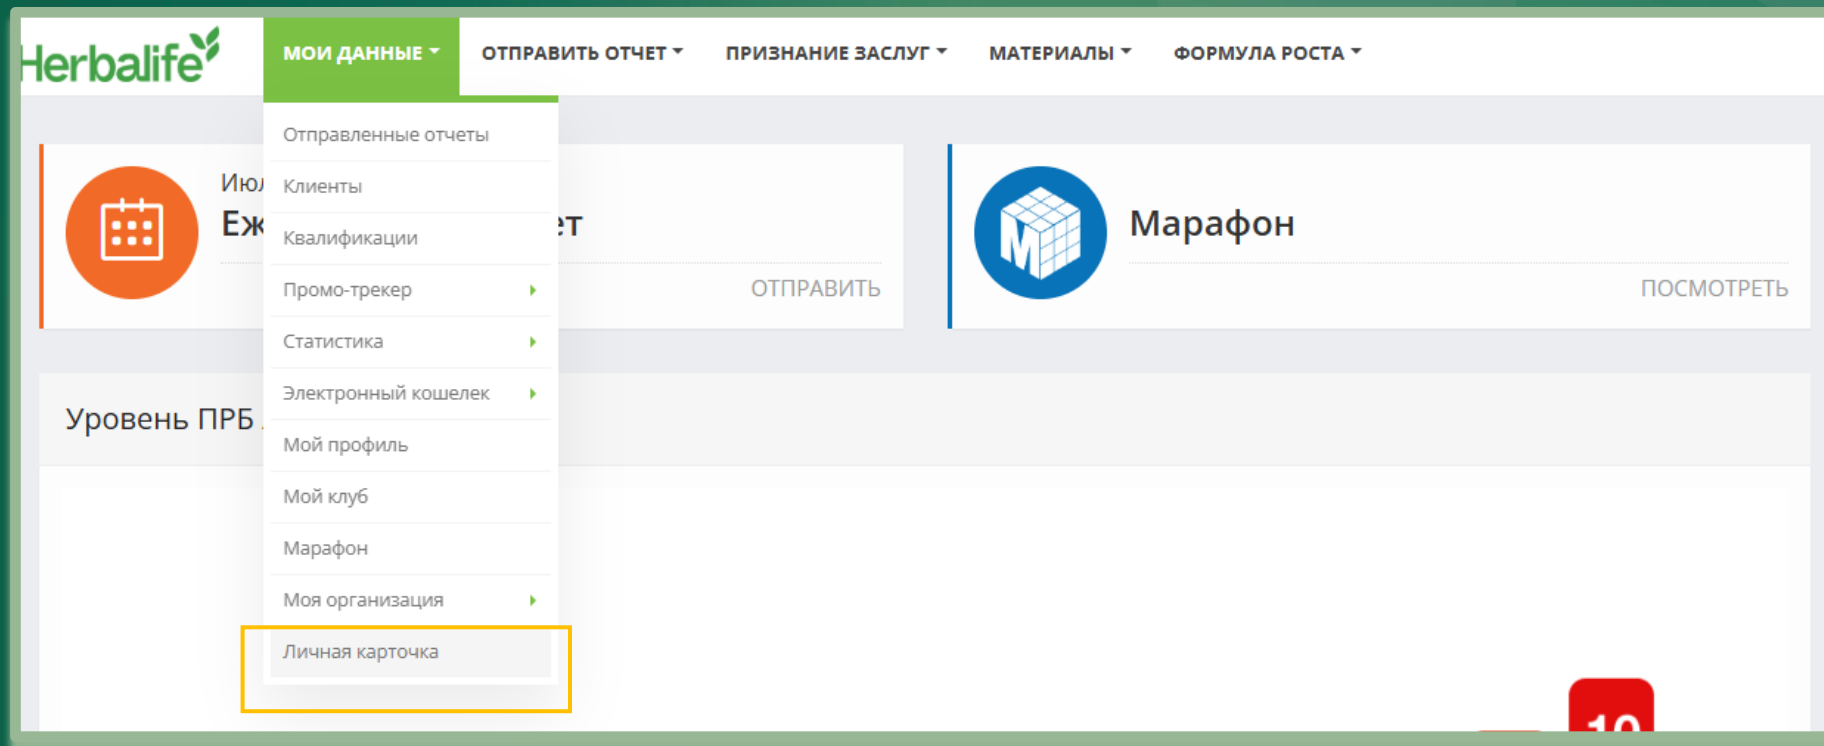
Herbalife

МОИ ДАННЫЕ ▾ ОТПРАВИТЬ ОТЧЕТ ▾ ПРИЗНАНИЕ ЗАСЛУГ ▾ МАТЕРИАЛЫ ▾ ФОРМУЛА РОСТА ▾

Отправленные отчеты
Клиенты
Квалификации
Промо-трекер
Статистика
Электронный кошелек
Мой профиль
Мой клуб
Марафон
Моя организация
Личная карточка

Июл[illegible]
Еж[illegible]ет
ОТПРАВИТЬ

Марафон
ПОСМОТРЕТЬ

Уровень ПРБ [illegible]

10